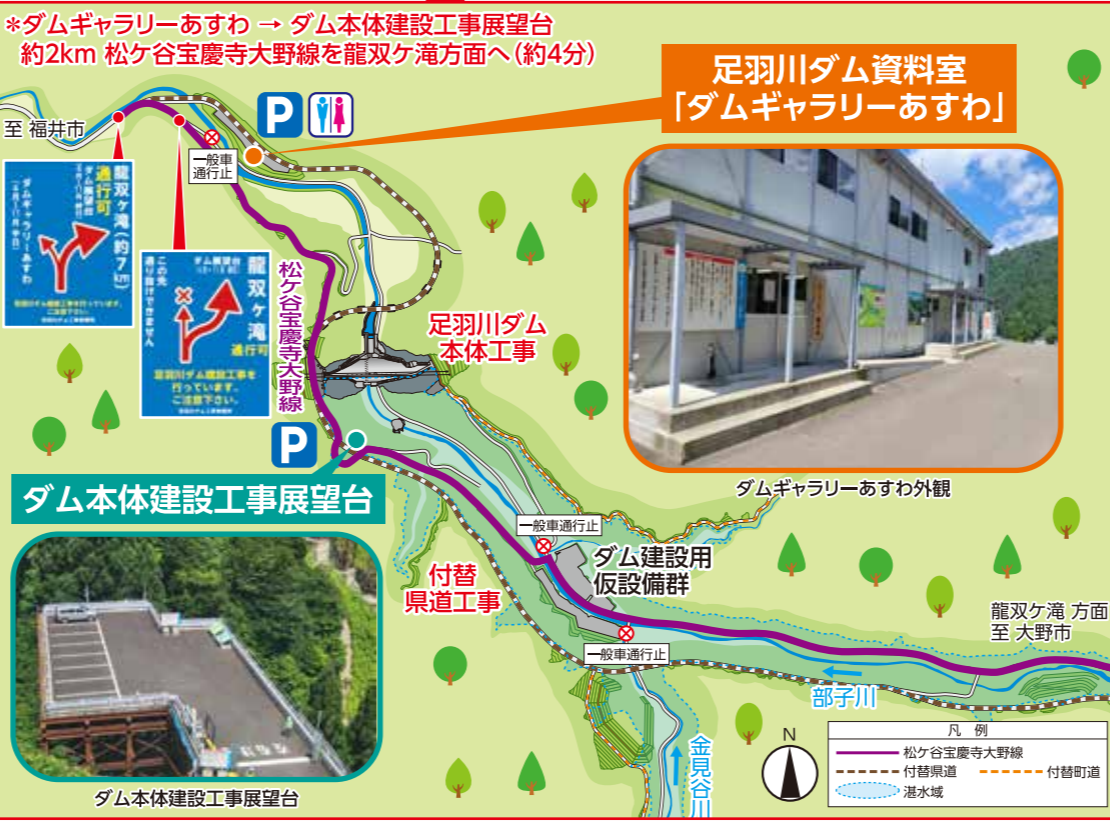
*ダムギャラリーあすわ → ダム本体建設工事展望台
約2km 松ケ谷宝慶寺大野線を龍双ケ滝方面へ（約4分）

足羽川ダム資料室
「ダムギャラリーあすわ」

至 福井市

一般車通行止

龍双ケ滝（約7km）
通行可
ダムギャラリーあすわ
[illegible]

龍双ケ滝
通行可
この先通り抜けできません
足羽川ダム建設工事を行っています。ご注意下さい。
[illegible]

松ケ谷宝慶寺大野線

足羽川ダム
本体工事

ダム本体建設工事展望台

ダムギャラリーあすわ外観

一般車通行止

ダム建設用
仮設備群

付替
県道工事

一般車通行止

龍双ケ滝 方面
至 大野市

部子川

金見谷川

N

凡例
| | |
|---|---|
| 松ケ谷宝慶寺大野線 | |
| 付替県道 | 付替町道 |
| 湛水域 | |

ダム本体建設工事展望台